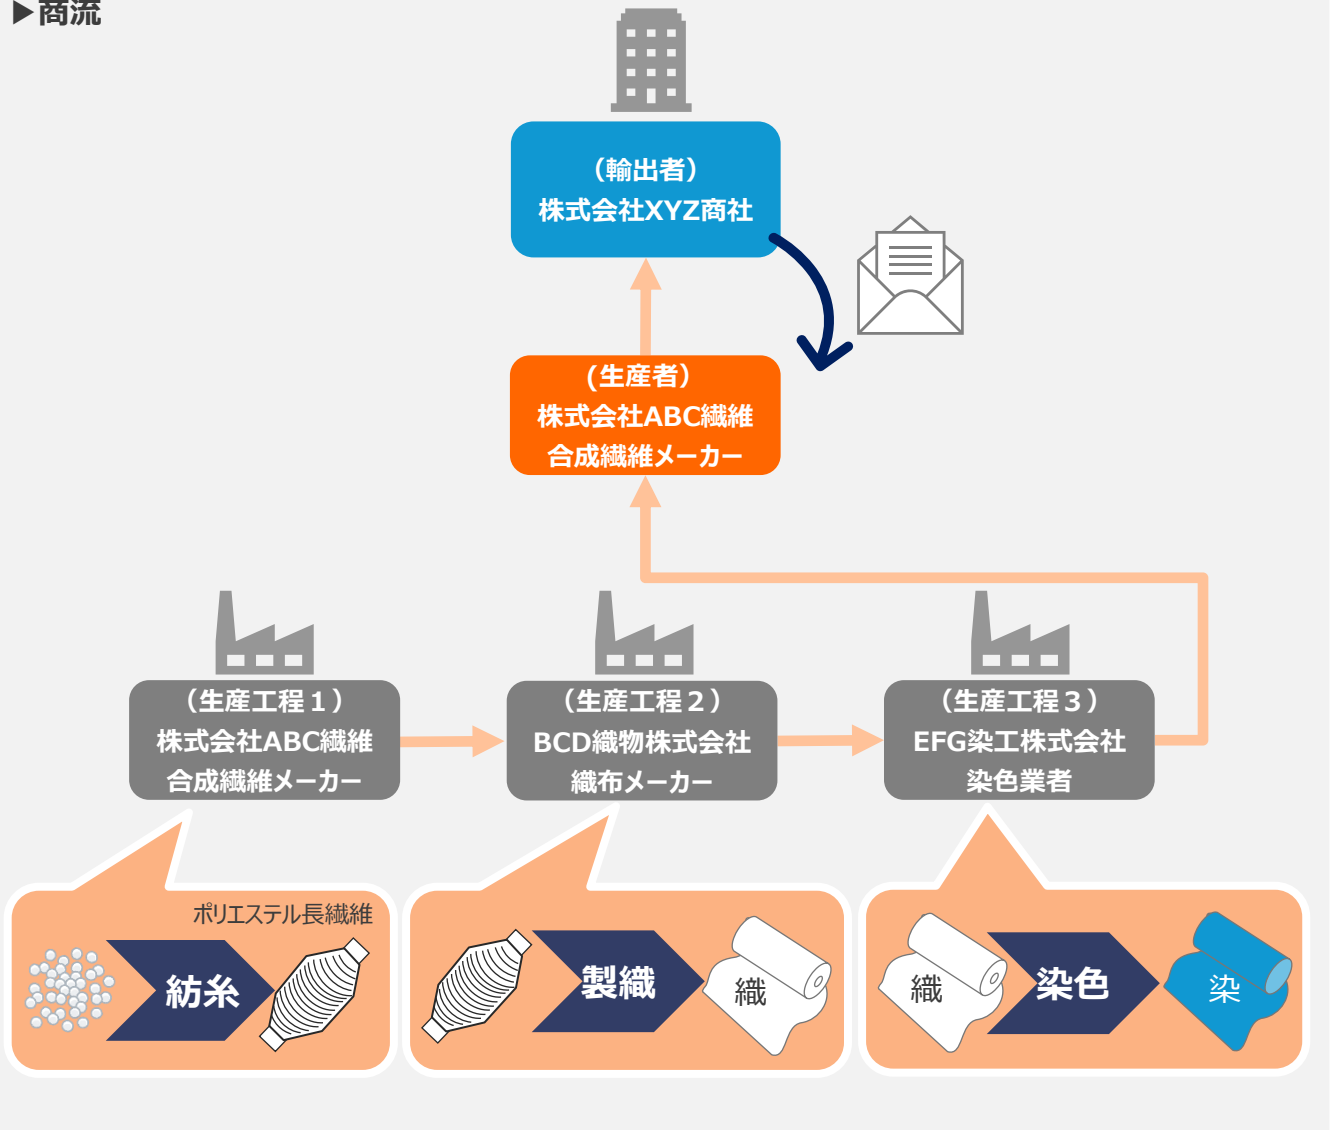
▶商流

（輸出者）
株式会社XYZ商社

（生産者）
株式会社ABC繊維
合成繊維メーカー

（生産工程１）
株式会社ABC繊維
合成繊維メーカー

（生産工程２）
BCD織物株式会社
織布メーカー

（生産工程３）
EFG染工株式会社
染色業者

ポリエステル長繊維

紡糸

製織

織

織

染色

染